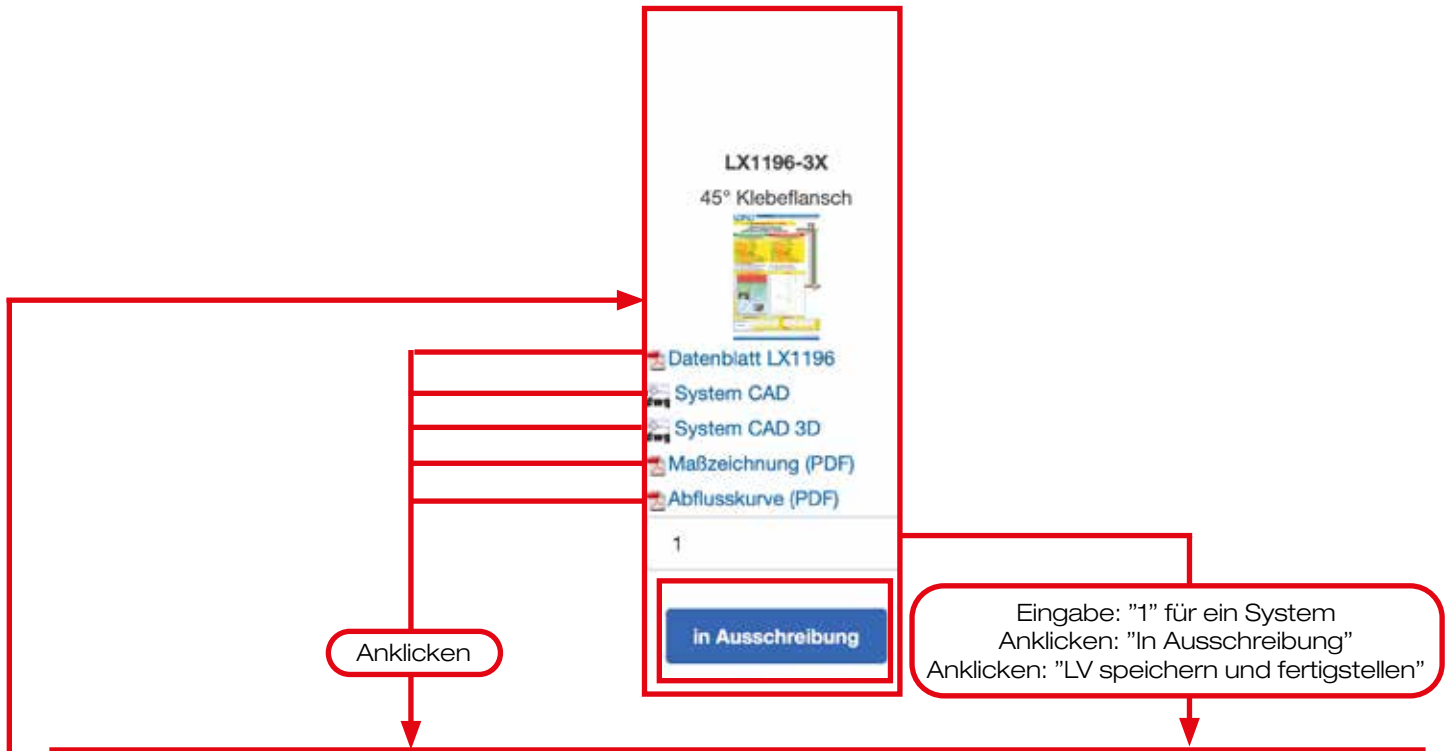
LX1196-3X

45° Klebeflansch

Datenblatt LX1196

System CAD

System CAD 3D

Maßzeichnung (PDF)

Abflusskurve (PDF)

1

in Ausschreibung

Anklicken

Eingabe: "1" für ein System
Anklicken: "In Ausschreibung"
Anklicken: "LV speichern und fertigstellen"